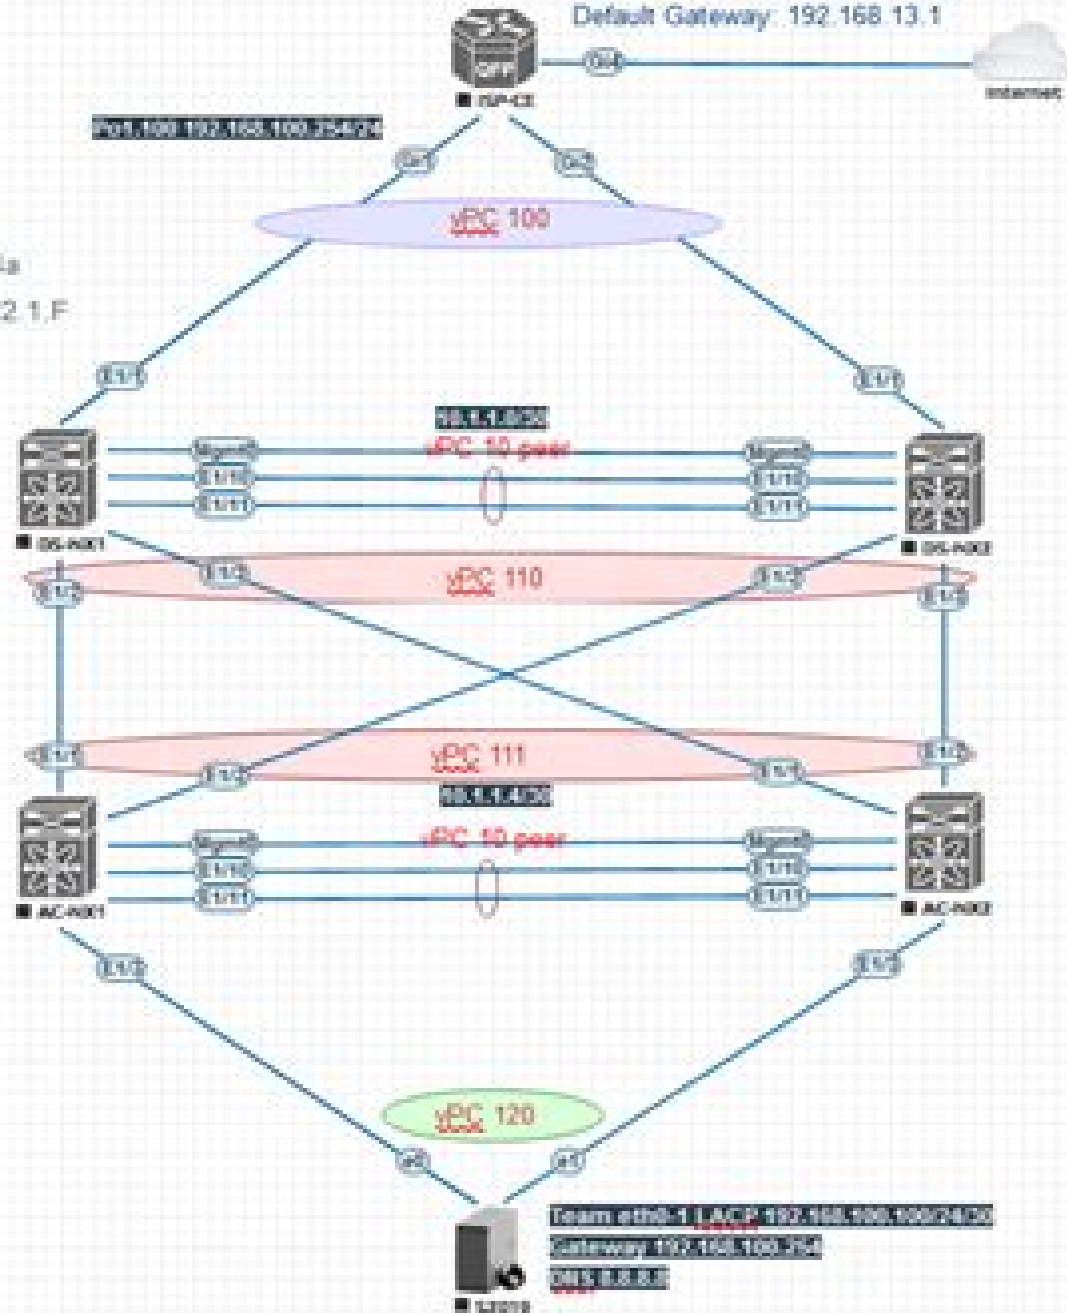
Default Gateway: 192.168.13.1

Internet

ISP-CE

Po1.100 192.168.100.254/24

vPC 100

a

2.1.F

E1/1

E1/1

10.1.1.0/30

vPC 10 peer

mgmt0

E1/10

E1/11

mgmt0

E1/10

E1/11

DS-NX1

DS-NX2

E1/4

E1/2

vPC 110

E1/2

E1/4

E1/1

E1/3

vPC 111

E1/3

E1/1

10.1.1.4/30

vPC 10 peer

mgmt0

E1/10

E1/11

mgmt0

E1/10

E1/11

AC-NX1

AC-NX2

E1/2

E1/2

vPC 120

e0

e1

Team eth0-1 LACP 192.168.100.100/24/30

Gateway 192.168.100.254

DNS 8.8.8.8

S2019